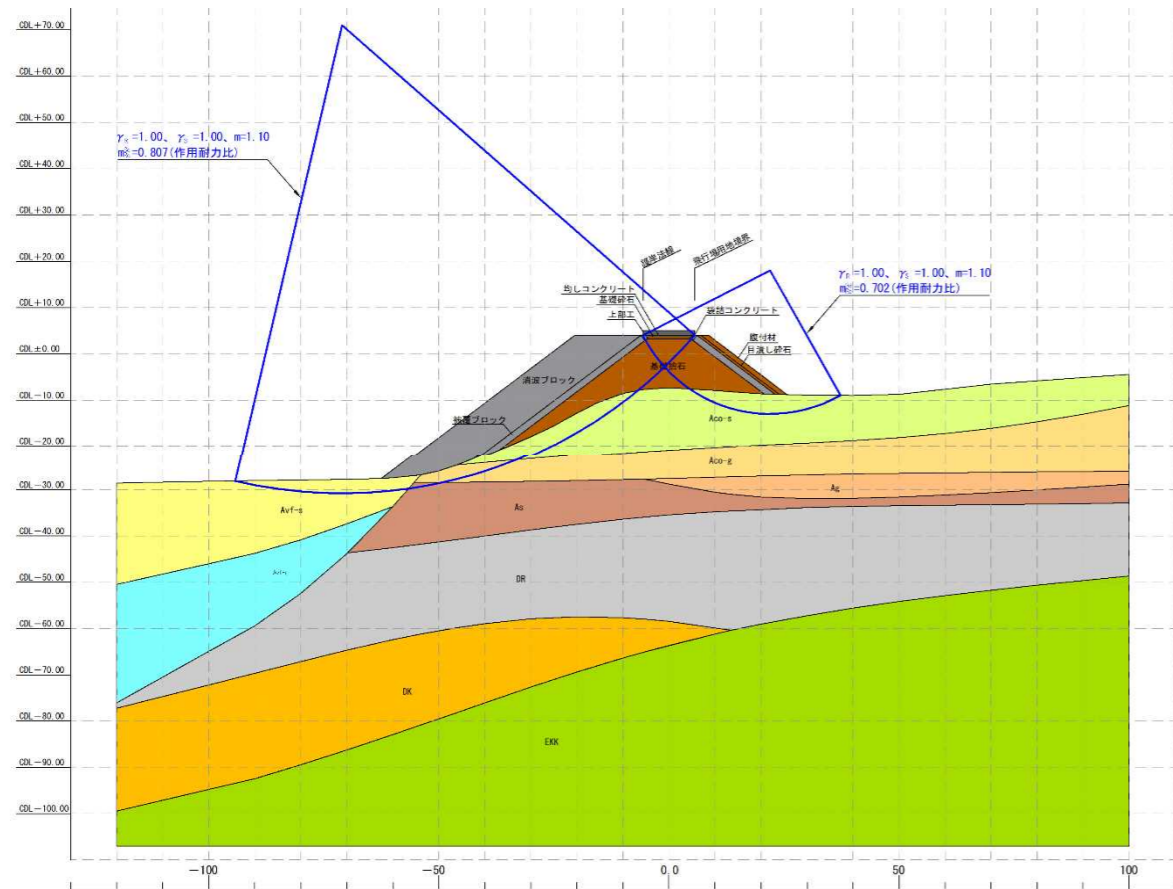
CDL+70.00
CDL+60.00
CDL+50.00
CDL+40.00
CDL+30.00
CDL+20.00
CDL+10.00
CDL±0.00
CDL−10.00
CDL−20.00
CDL−30.00
CDL−40.00
CDL−50.00
CDL−60.00
CDL−70.00
CDL−80.00
CDL−90.00
CDL−100.00

$\gamma_R$=1.00、$\gamma_S$=1.00、m=1.10
m総=0.807(作用耐力比)

$\gamma_R$=1.00、$\gamma_S$=1.00、m=1.10
m総=0.702(作用耐力比)

護岸法線
飛行場用地境界
均しコンクリート
基礎砕石
上部工
袋詰コンクリート
裏付材
目潰し砕石
消波ブロック
基礎捨石
被覆ブロック

Aco-s
Aco-g
Ag
Avf-s
As
Avf-c
DR
DK
EKK

−100
−50
0.0
50
100